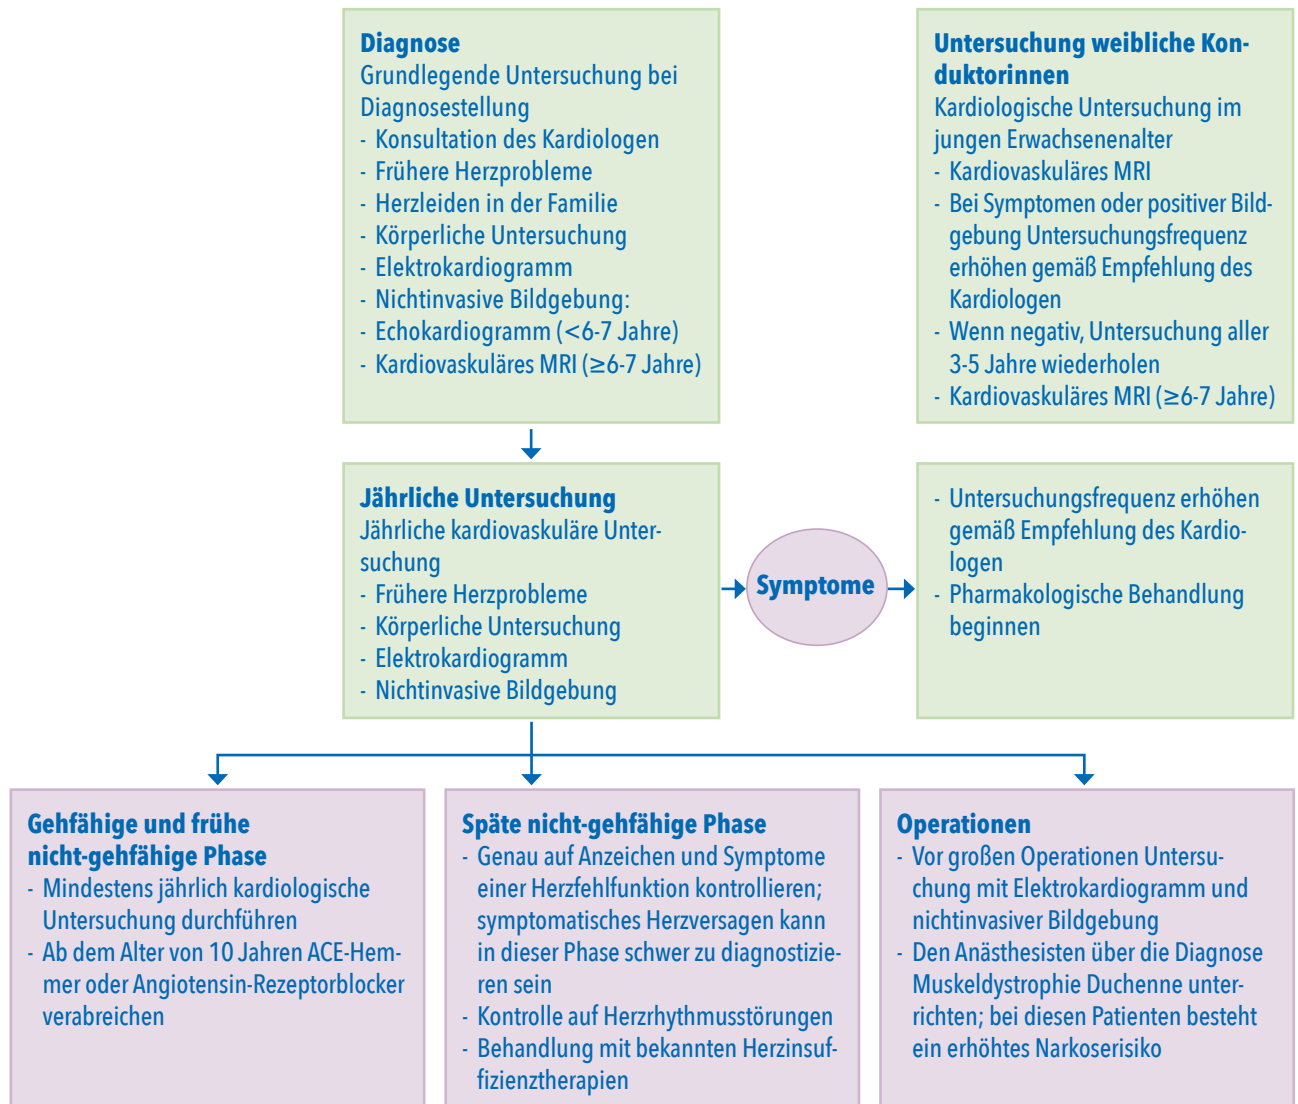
**Diagnose**
Grundlegende Untersuchung bei Diagnosestellung
- Konsultation des Kardiologen
- Frühere Herzprobleme
- Herzleiden in der Familie
- Körperliche Untersuchung
- Elektrokardiogramm
- Nichtinvasive Bildgebung:
- Echokardiogramm (<6-7 Jahre)
- Kardiovaskuläres MRI (≥6-7 Jahre)

**Untersuchung weibliche Konduktorinnen**
Kardiologische Untersuchung im jungen Erwachsenenalter
- Kardiovaskuläres MRI
- Bei Symptomen oder positiver Bildgebung Untersuchungsfrequenz erhöhen gemäß Empfehlung des Kardiologen
- Wenn negativ, Untersuchung aller 3-5 Jahre wiederholen
- Kardiovaskuläres MRI (≥6-7 Jahre)

**Jährliche Untersuchung**
Jährliche kardiovaskuläre Untersuchung
- Frühere Herzprobleme
- Körperliche Untersuchung
- Elektrokardiogramm
- Nichtinvasive Bildgebung

Symptome

- Untersuchungsfrequenz erhöhen gemäß Empfehlung des Kardiologen
- Pharmakologische Behandlung beginnen

**Gehfähige und frühe nicht-gehfähige Phase**
- Mindestens jährlich kardiologische Untersuchung durchführen
- Ab dem Alter von 10 Jahren ACE-Hemmer oder Angiotensin-Rezeptorblocker verabreichen

**Späte nicht-gehfähige Phase**
- Genau auf Anzeichen und Symptome einer Herzfehlfunktion kontrollieren; symptomatisches Herzversagen kann in dieser Phase schwer zu diagnostizieren sein
- Kontrolle auf Herzrhythmusstörungen
- Behandlung mit bekannten Herzinsuffizienztherapien

**Operationen**
- Vor großen Operationen Untersuchung mit Elektrokardiogramm und nichtinvasiver Bildgebung
- Den Anästhesisten über die Diagnose Muskeldystrophie Duchenne unterrichten; bei diesen Patienten besteht ein erhöhtes Narkoserisiko